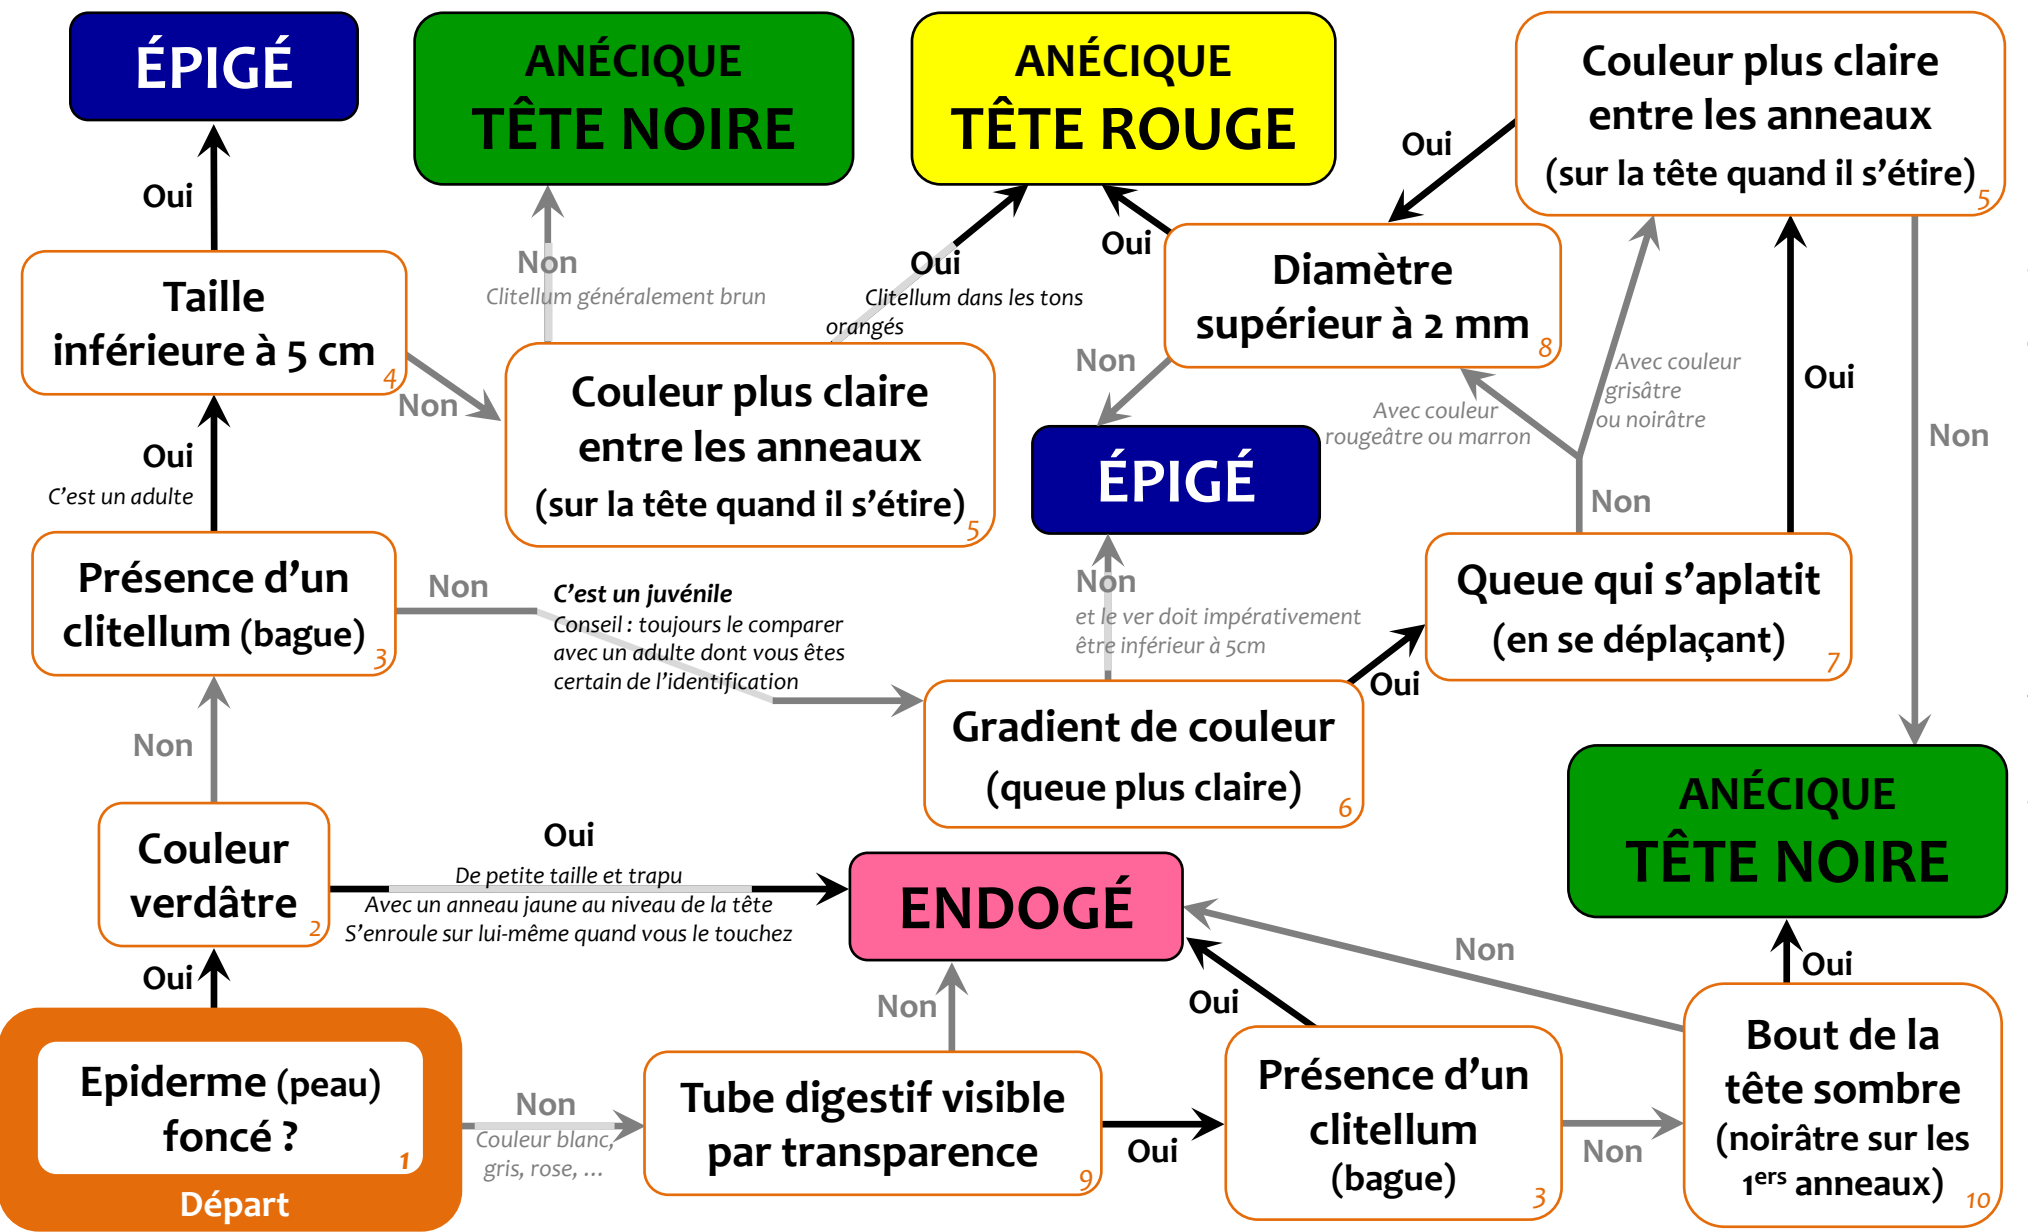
ÉPIGÉ

ANÉCIQUE
TÊTE NOIRE

ANÉCIQUE
TÊTE ROUGE

Couleur plus claire entre les anneaux (sur la tête quand il s'étire) 5

Oui

Oui

Non
Clitellum généralement brun

Oui
Clitellum dans les tons orangés

Oui

Diamètre supérieur à 2 mm 8

Taille inférieure à 5 cm 4

Non

Couleur plus claire entre les anneaux (sur la tête quand il s'étire) 5

Non

ÉPIGÉ

Avec couleur rougeâtre ou marron

Avec couleur grisâtre ou noirâtre

Oui

Non

Oui
C'est un adulte

Non

Présence d'un clitellum (bague) 3

Non

C'est un juvénile
Conseil : toujours le comparer avec un adulte dont vous êtes certain de l'identification

Non
et le ver doit impérativement être inférieur à 5cm

Queue qui s'aplatit (en se déplaçant) 7

Oui

Gradient de couleur (queue plus claire) 6

Non

ANÉCIQUE
TÊTE NOIRE

Couleur verdâtre 2

Oui
De petite taille et trapu
Avec un anneau jaune au niveau de la tête
S'enroule sur lui-même quand vous le touchez

ENDOGÉ

Non

Oui

Oui

Non

Oui

Epiderme (peau) foncé ? 1
Départ

Non
Couleur blanc, gris, rose, ...

Tube digestif visible par transparence 9

Oui

Présence d'un clitellum (bague) 3

Non

Bout de la tête sombre (noirâtre sur les 1$^{ers}$ anneaux) 10